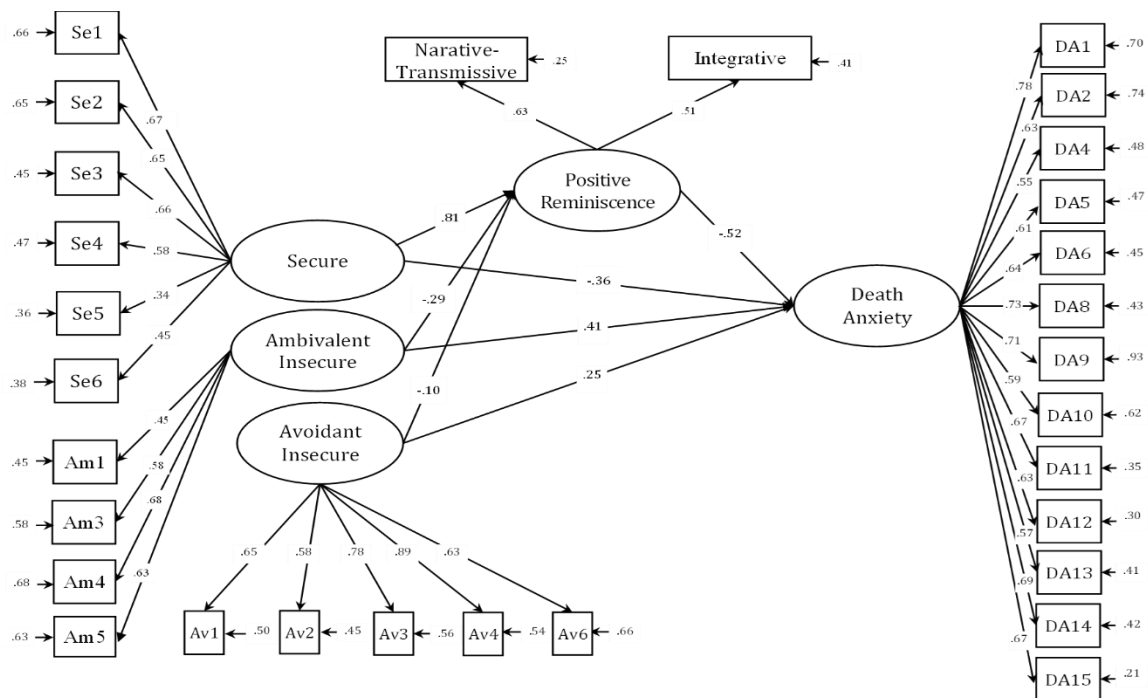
.66 Se1
.65 Se2
.45 Se3
.47 Se4
.36 Se5
.38 Se6
.67
.65
.66
.58
.34
.45

Narative-Transmissive .25
Integrative .41
.63
.51

Positive Reminiscence
Secure
.81
-.29
-.10
-.52
-.36
.41
.25

Ambivalent Insecure
Avoidant Insecure

.45 Am1
.58 Am3
.68 Am4
.63 Am5
.45
.58
.68
.63

.65
.58
.78
.89
.63
Av1 .50
Av2 .45
Av3 .56
Av4 .54
Av6 .66

Death Anxiety

.78
.63
.55
.61
.64
.73
.71
.59
.67
.63
.57
.69
.67
DA1 .70
DA2 .74
DA4 .48
DA5 .47
DA6 .45
DA8 .43
DA9 .93
DA10 .62
DA11 .35
DA12 .30
DA13 .41
DA14 .42
DA15 .21